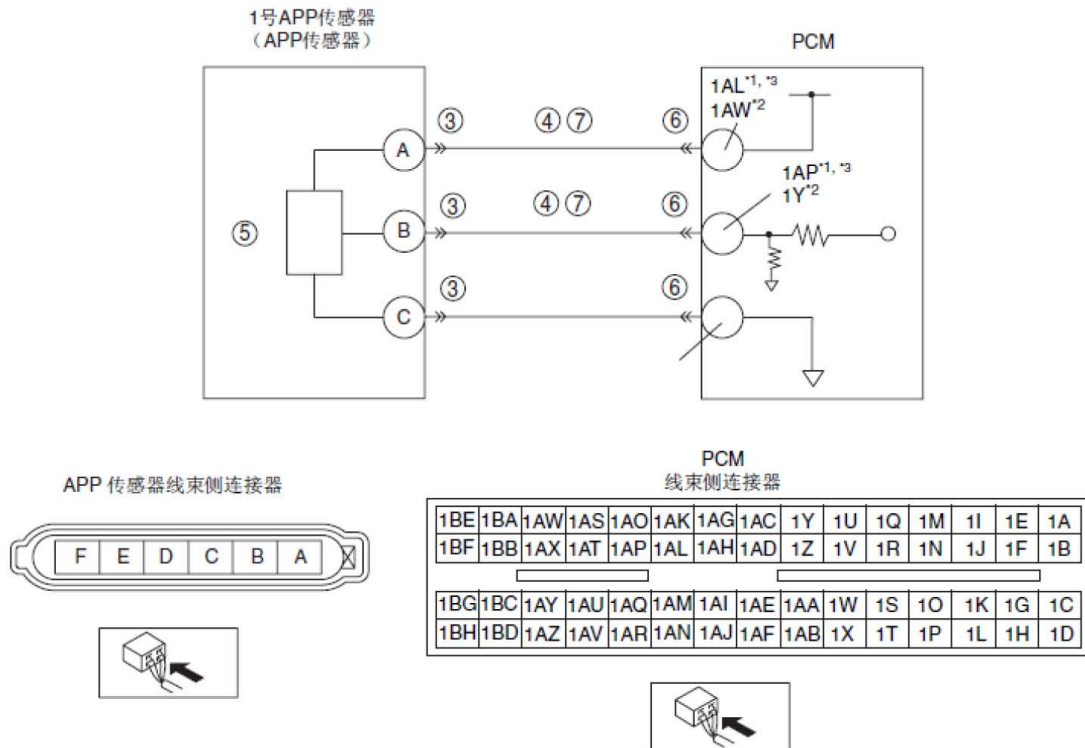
1号APP传感器
（APP传感器）

PCM

1AL$^{*1, *3}$
1AW$^{*2}$

1AP$^{*1, *3}$
1Y$^{*2}$

A
B
C

③ ④⑦ ⑥
③ ④⑦ ⑥
③ ⑥

⑤

APP 传感器线束侧连接器

| F | E | D | C | B | A |
|---|---|---|---|---|---|

PCM
线束侧连接器

| 1BE | 1BA | 1AW | 1AS | 1AO | 1AK | 1AG | 1AC | 1Y | 1U | 1Q | 1M | 1I | 1E | 1A |
|---|---|---|---|---|---|---|---|---|---|---|---|---|---|---|
| 1BF | 1BB | 1AX | 1AT | 1AP | 1AL | 1AH | 1AD | 1Z | 1V | 1R | 1N | 1J | 1F | 1B |

| 1BG | 1BC | 1AY | 1AU | 1AQ | 1AM | 1AI | 1AE | 1AA | 1W | 1S | 1O | 1K | 1G | 1C |
|---|---|---|---|---|---|---|---|---|---|---|---|---|---|---|
| 1BH | 1BD | 1AZ | 1AV | 1AR | 1AN | 1AJ | 1AF | 1AB | 1X | 1T | 1P | 1L | 1H | 1D |